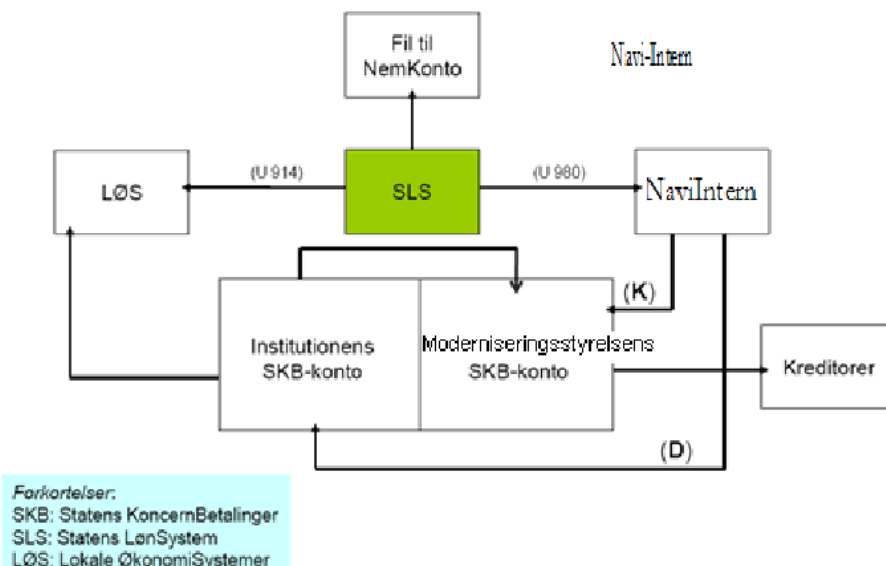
Fil til NemKonto

Navi-Intern

LØS

(U 914)

SLS

(U 980)

NaviIntern

(K)

Institutionens SKB-konto

Moderniseringsstyrelsens SKB-konto

Kreditorer

(D)

Forkortelser:
SKB: Statens KoncernBetalinger
SLS: Statens LønSystem
LØS: Lokale ØkonomiSystemer